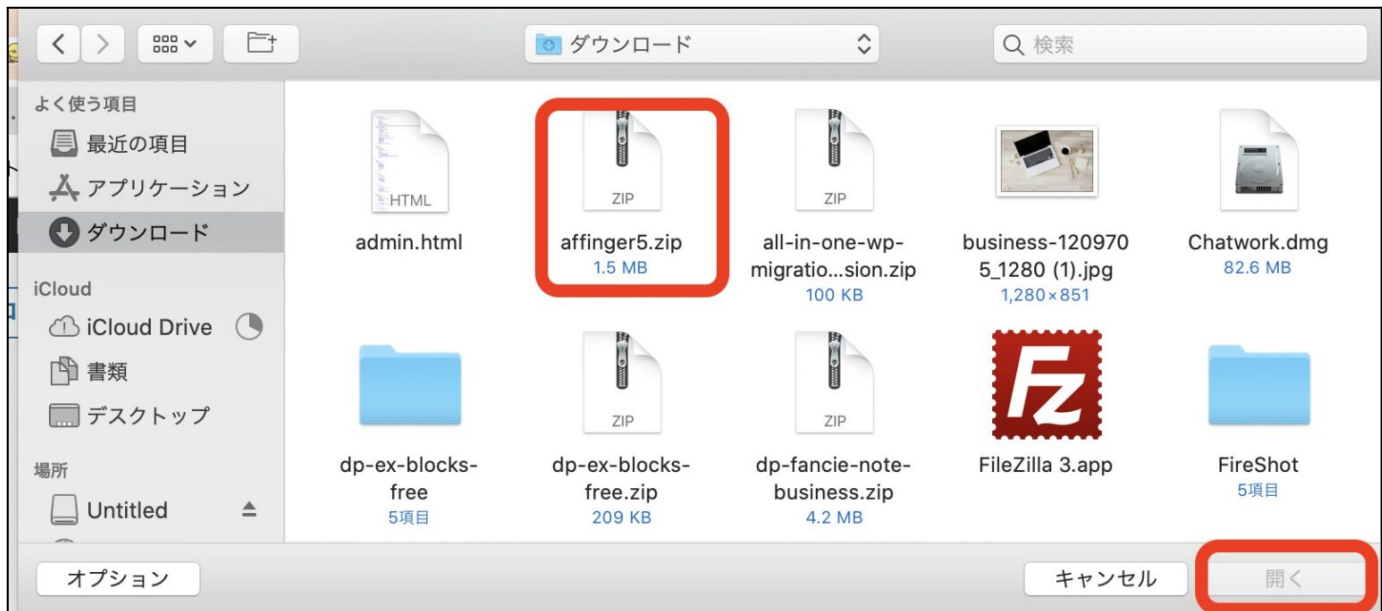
ダウンロード

検索

よく使う項目

最近の項目

アプリケーション

ダウンロード

iCloud

iCloud Drive

書類

デスクトップ

場所

Untitled

HTML

admin.html

ZIP

affinger5.zip
1.5 MB

ZIP

all-in-one-wp-migratio...sion.zip
100 KB

business-1209705_1280 (1).jpg
1,280×851

Chatwork.dmg
82.6 MB

dp-ex-blocks-free
5項目

ZIP

dp-ex-blocks-free.zip
209 KB

ZIP

dp-fancie-note-business.zip
4.2 MB

FileZilla 3.app

FireShot
5項目

オプション

キャンセル

開く